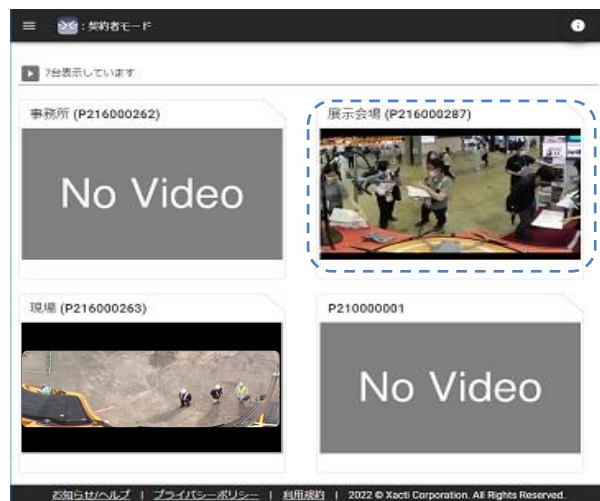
：契約者モード

7台表示しています

事務所 (P216000262)

No Video

展示会場 (P216000287)

現場 (P216000263)

P210000001

No Video

お知らせ/ヘルプ | プライバシーポリシー | 利用規約 | 2022 © Xacti Corporation. All Rights Reserved.